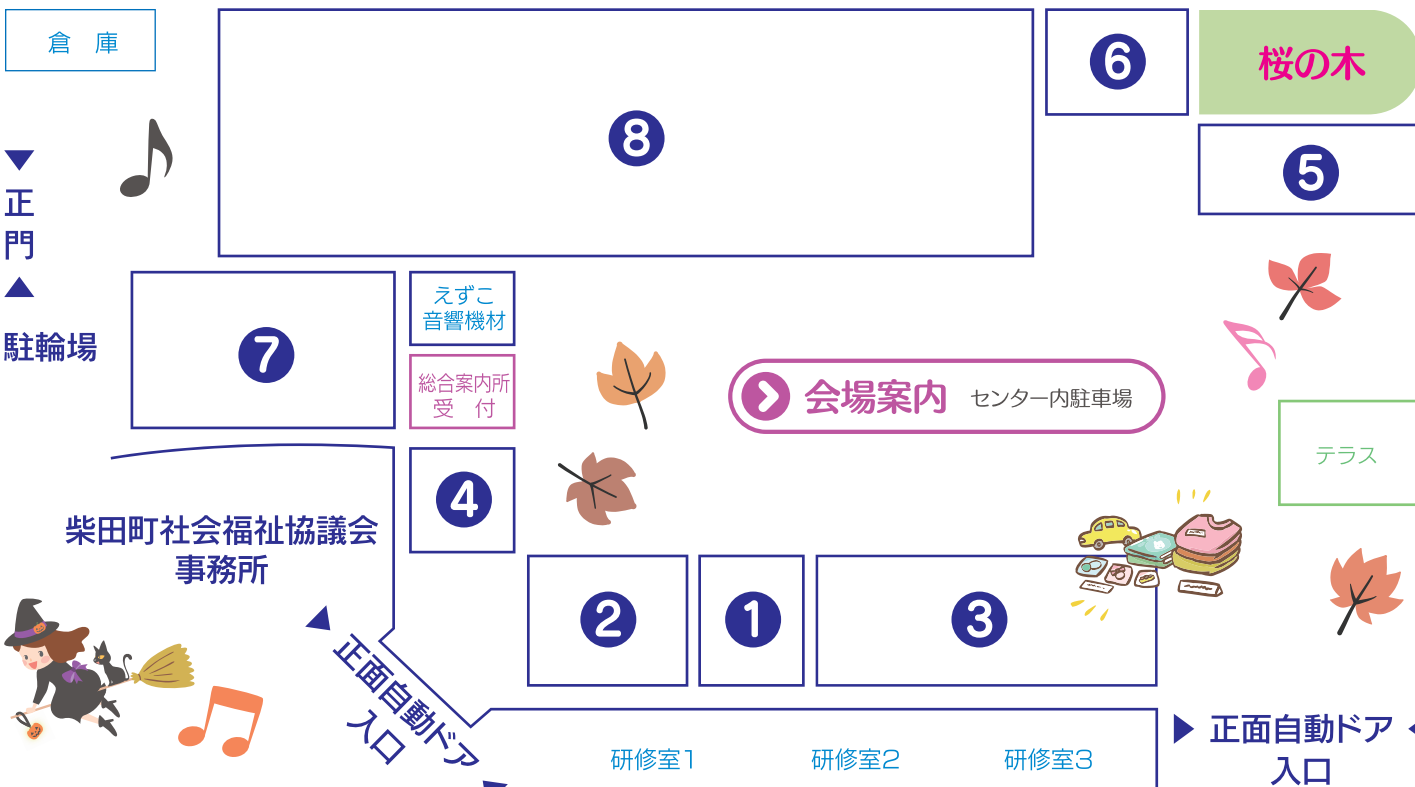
倉 庫

8

6

桜の木

5

▼
正
門
▲

駐輪場

7

えずこ
音響機材

総合案内所
受 付

会場案内 センター内駐車場

テラス

4

柴田町社会福祉協議会
事務所

2

1

3

▲ 正面自動ドア入口

研修室1

研修室2

研修室3

▶ 正面自動ドア
入口